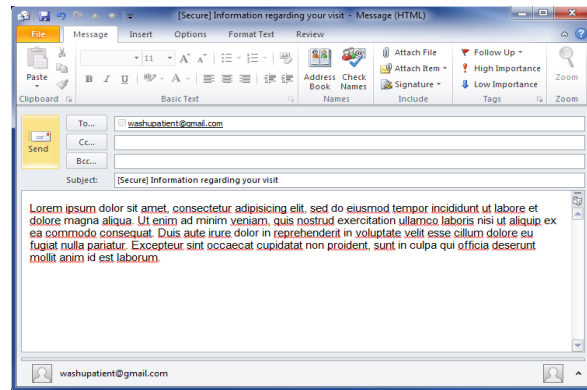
[Secure] Information regarding your visit - Message (HTML)

File | Message | Insert | Options | Format Text | Review

Paste
Clipboard

11 | A A
B I U
Basic Text

Address Book | Check Names
Names

Attach File
Attach Item
Signature
Include

Follow Up
High Importance
Low Importance
Tags

Zoom
Zoom

Send

To... washupatient@gmail.com
Cc...
Bcc...
Subject: [Secure] Information regarding your visit

Lorem ipsum dolor sit amet, consectetur adipisicing elit, sed do eiusmod tempor incididunt ut labore et dolore magna aliqua. Ut enim ad minim veniam, quis nostrud exercitation ullamco laboris nisi ut aliquip ex ea commodo consequat. Duis aute irure dolor in reprehenderit in voluptate velit esse cillum dolore eu fugiat nulla pariatur. Excepteur sint occaecat cupidatat non proident, sunt in culpa qui officia deserunt mollit anim id est laborum.

washupatient@gmail.com